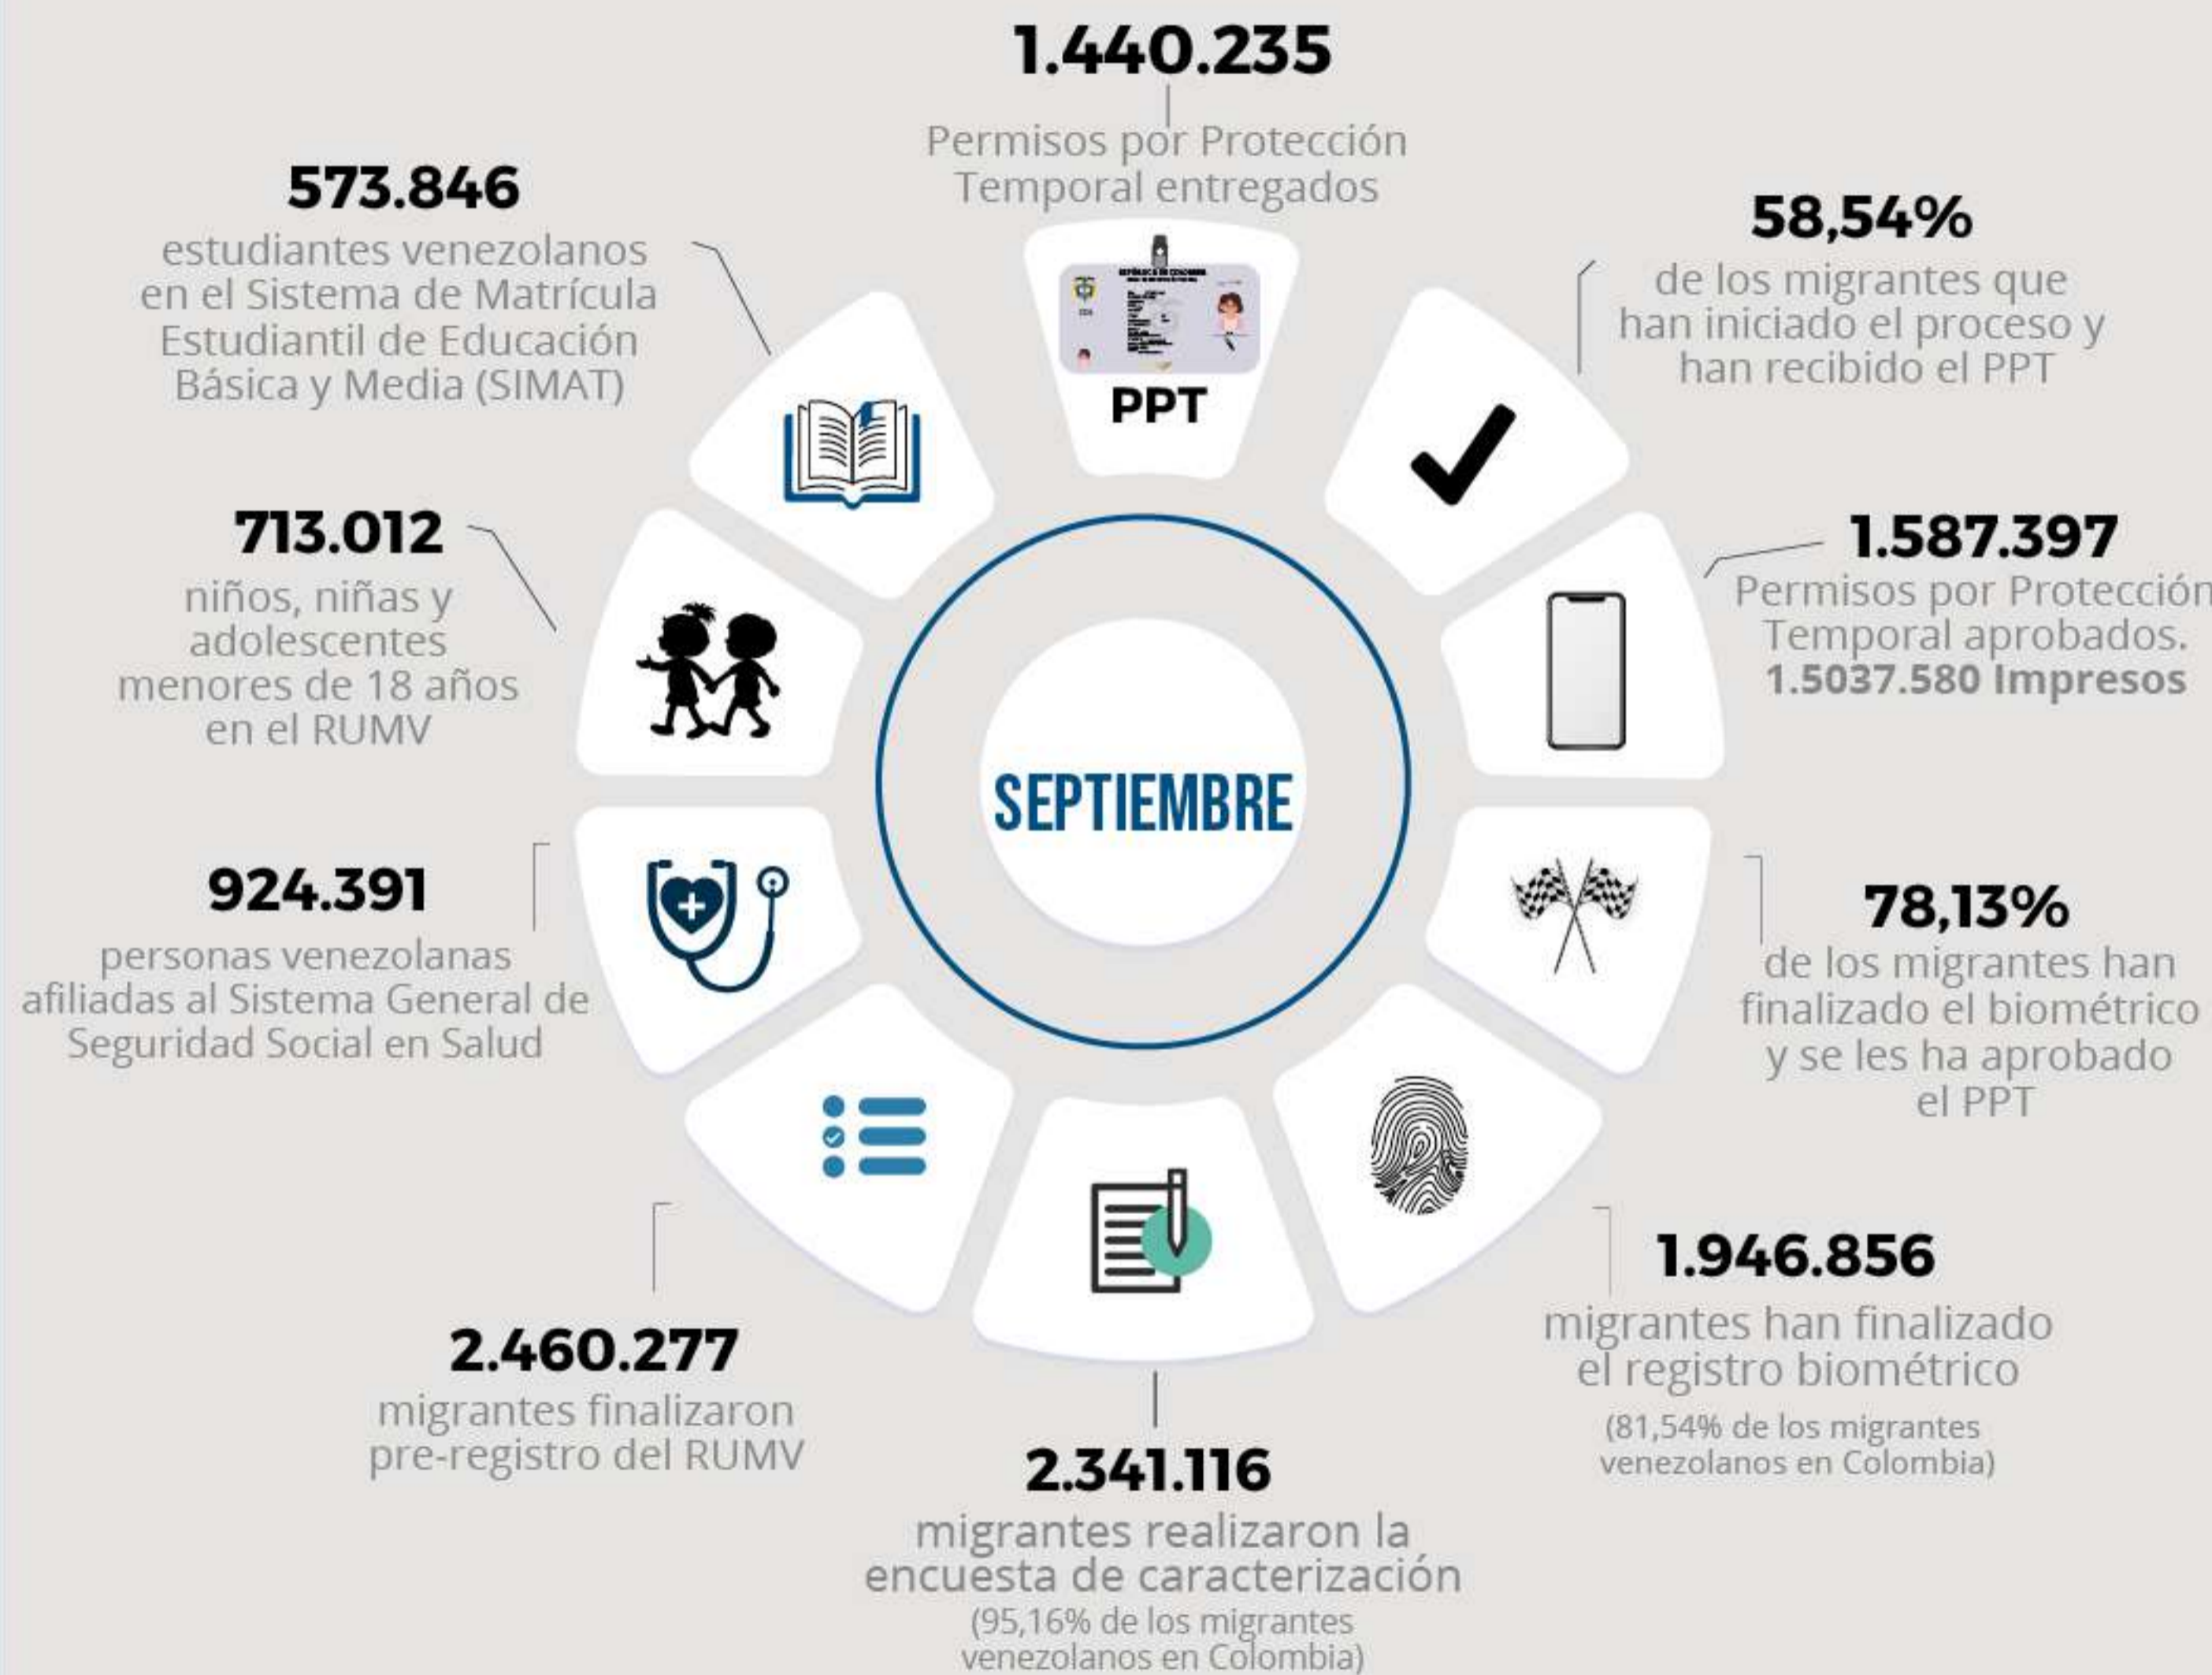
1.440.235
Permisos por Protección Temporal entregados

573.846
estudiantes venezolanos en el Sistema de Matrícula Estudiantil de Educación Básica y Media (SIMAT)

58,54%
de los migrantes que han iniciado el proceso y han recibido el PPT

PPT

713.012
niños, niñas y adolescentes menores de 18 años en el RUMV

1.587.397
Permisos por Protección Temporal aprobados. **1.5037.580 Impresos**

SEPTIEMBRE

924.391
personas venezolanas afiliadas al Sistema General de Seguridad Social en Salud

78,13%
de los migrantes han finalizado el biométrico y se les ha aprobado el PPT

1.946.856
migrantes han finalizado el registro biométrico
(81,54% de los migrantes venezolanos en Colombia)

2.460.277
migrantes finalizaron pre-registro del RUMV

2.341.116
migrantes realizaron la encuesta de caracterización
(95,16% de los migrantes venezolanos en Colombia)